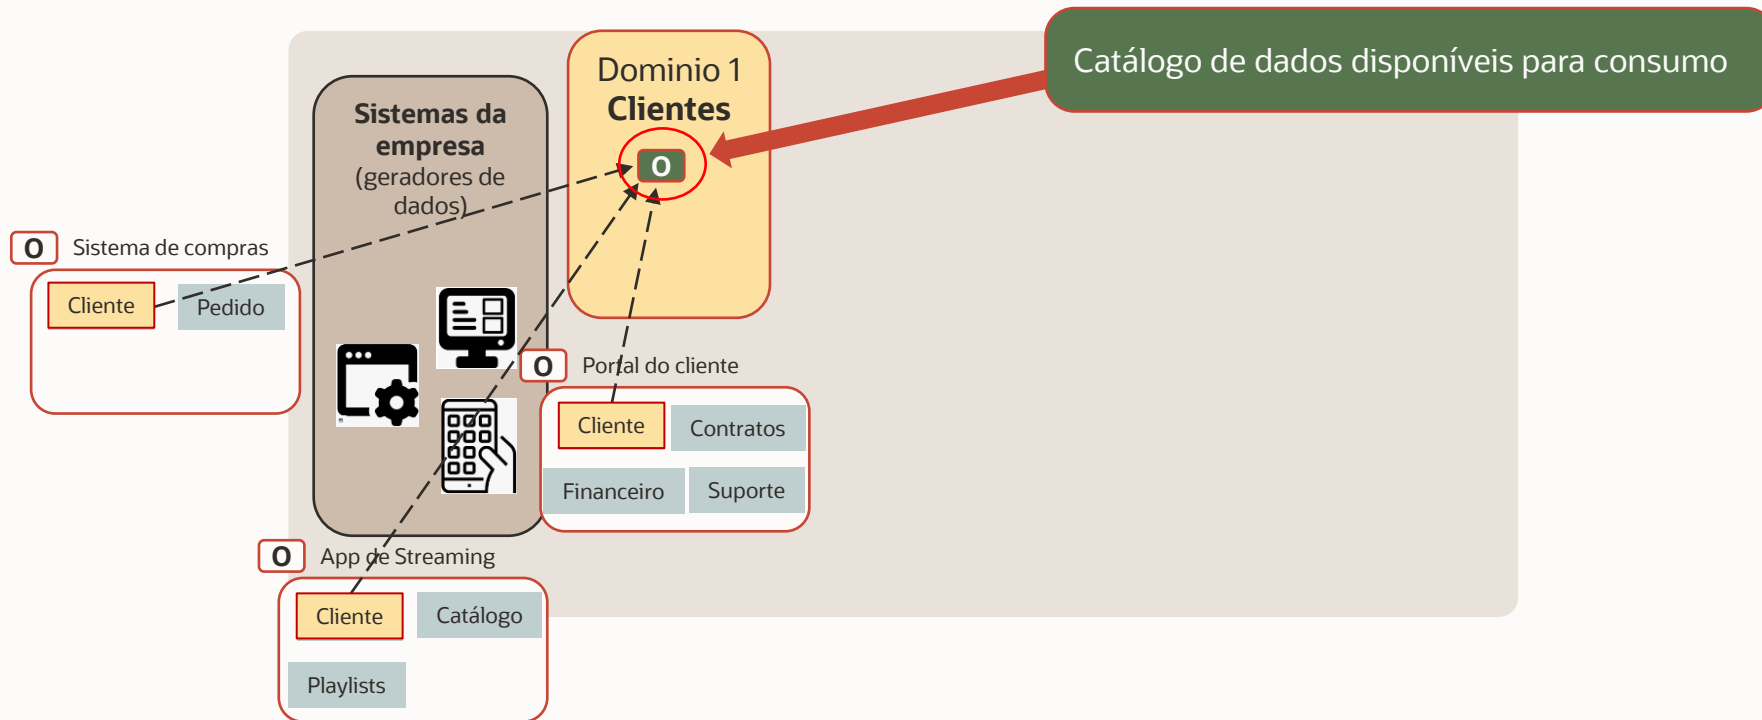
Catálogo de dados disponíveis para consumo

Dominio 1
Clientes

O

Sistemas da empresa
(geradores de dados)

O Sistema de compras

Cliente
Pedido

O Portal do cliente

Cliente
Contratos
Financeiro
Suporte

O App de Streaming

Cliente
Catálogo
Playlists